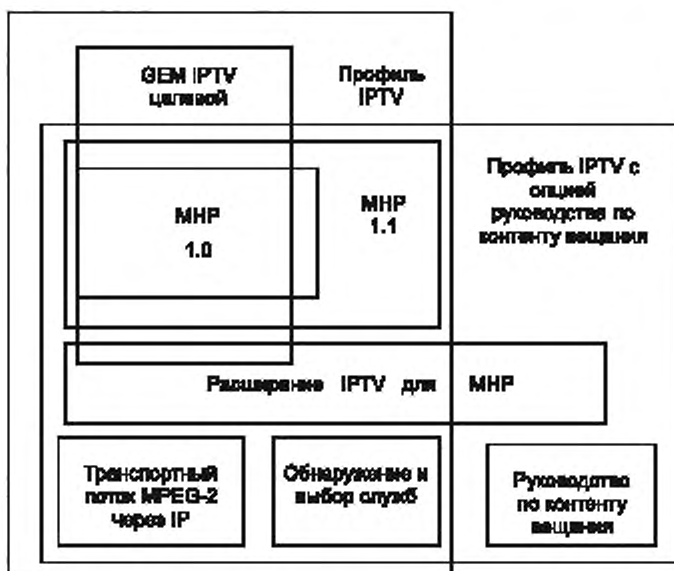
GEM IPTV целевой

Профиль IPTV

Профиль IPTV с опцией руководства по контенту вещания

MHP 1.0

MHP 1.1

Расширение IPTV для MHP

Транспортный поток MPEG-2 через IP

Обнаружение и выбор служб

Руководство по контенту вещания